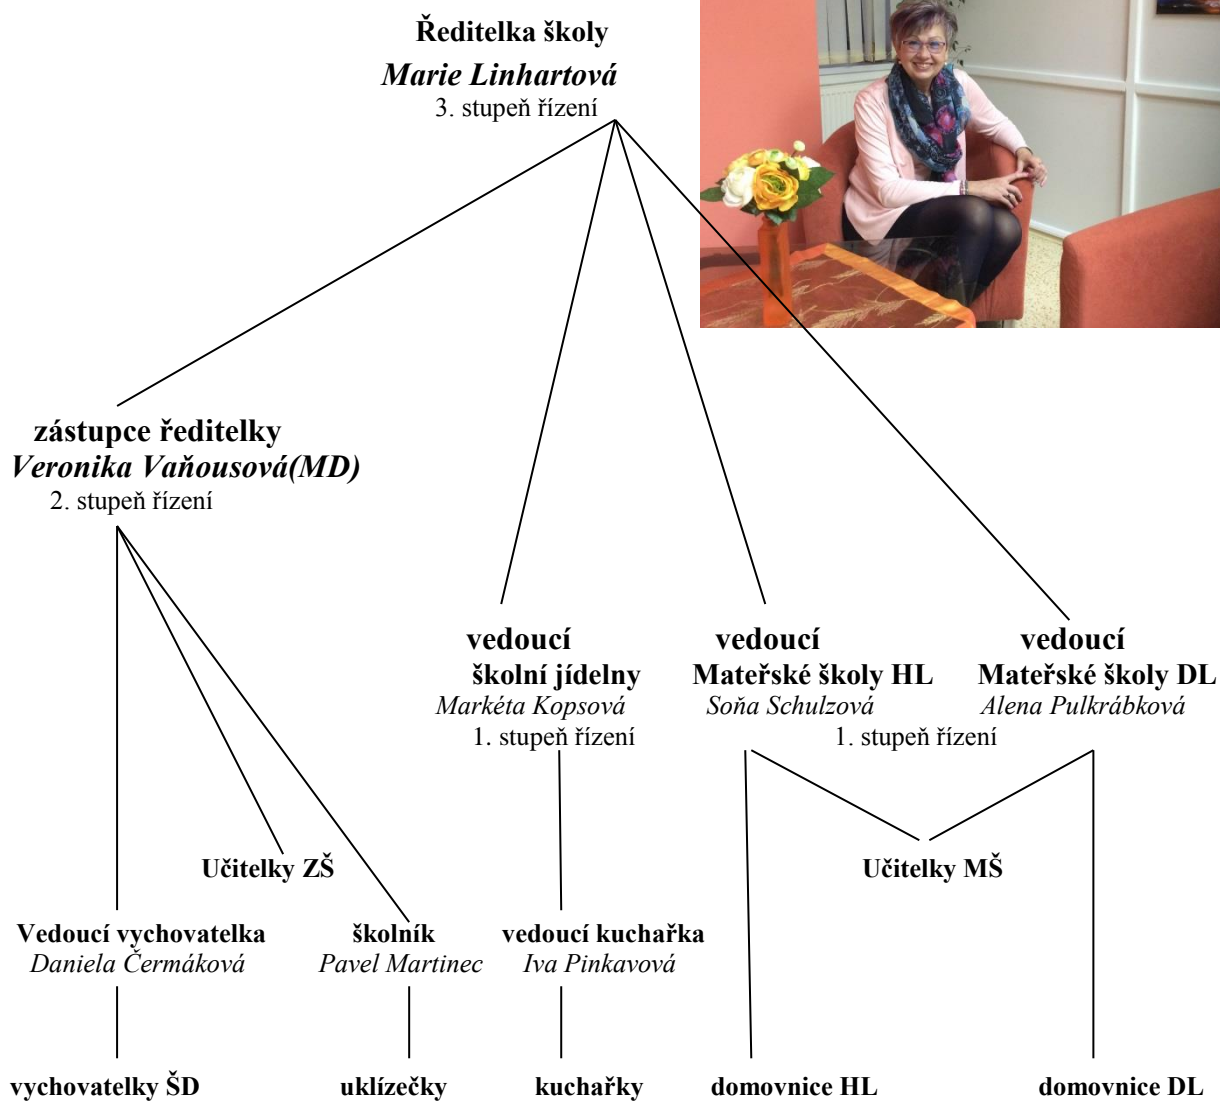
Ředitelka školy
*Marie Linhartová*
3. stupeň řízení

zástupce ředitelky
*Veronika Vaňousová(MD)*
2. stupeň řízení

vedoucí
školní jídelny
*Markéta Kopsová*
1. stupeň řízení

vedoucí
Mateřské školy HL
*Soňa Schulzová*

vedoucí
Mateřské školy DL
*Alena Pulkrábková*
1. stupeň řízení

Učitelky ZŠ

Učitelky MŠ

Vedoucí vychovatelka
*Daniela Čermáková*

školník
*Pavel Martinec*

vedoucí kuchařka
*Iva Pinkavová*

vychovatelky ŠD

uklízečky

kuchařky

domovnice HL

domovnice DL